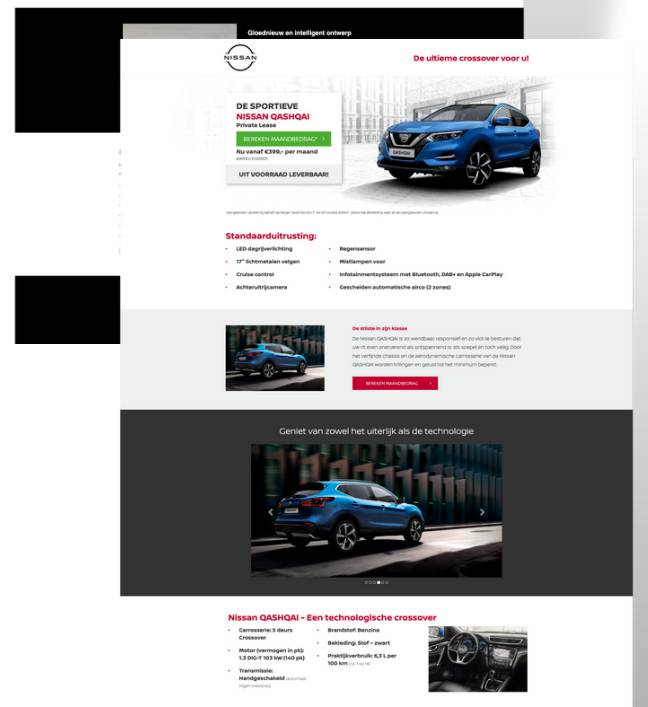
Gloednieuw en intelligent ontwerp

NISSAN

De ultieme crossover voor u!

DE SPORTIEVE
NISSAN QASHQAI
Private Lease

BEREKEN MAANDBEDRAG

Nu vanaf €399,- per maand

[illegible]

UIT VOORRAAD LEVERBAAR!

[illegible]

Standaarduitrusting:

- LED dagrijverlichting
- 17" lichtmetalen velgen
- Cruise control
- Achteruitrijcamera
- Regensensor
- Mistlampen voor
- Infotainmentsysteem met Bluetooth, DAB+ en Apple CarPlay
- Gescheiden automatische airco (2 zones)

De stilste in zijn klasse

De Nissan QASHQAI is zo wendbaar, responsief en zo vlot te besturen dat uw rit even enerverend als ontspannend is. Stil, soepel en toch veilig. Door het verfijnde chassis en de aerodynamische carrosserie van de Nissan QASHQAI worden trillingen en geluid tot het minimum beperkt.

BEREKEN MAANDBEDRAG

Geniet van zowel het uiterlijk als de technologie

Nissan QASHQAI - Een technologische crossover

- Carrosserie: 5 deurs Crossover
- Motor (vermogen in pk): 1.3 DIG-T 103 kW (140 pk)
- Transmissie: Handgeschakeld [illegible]
- Brandstof: Benzine
- Bekleding: Stof - zwart
- Praktijkverbruik: 6,5 L per 100 km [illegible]